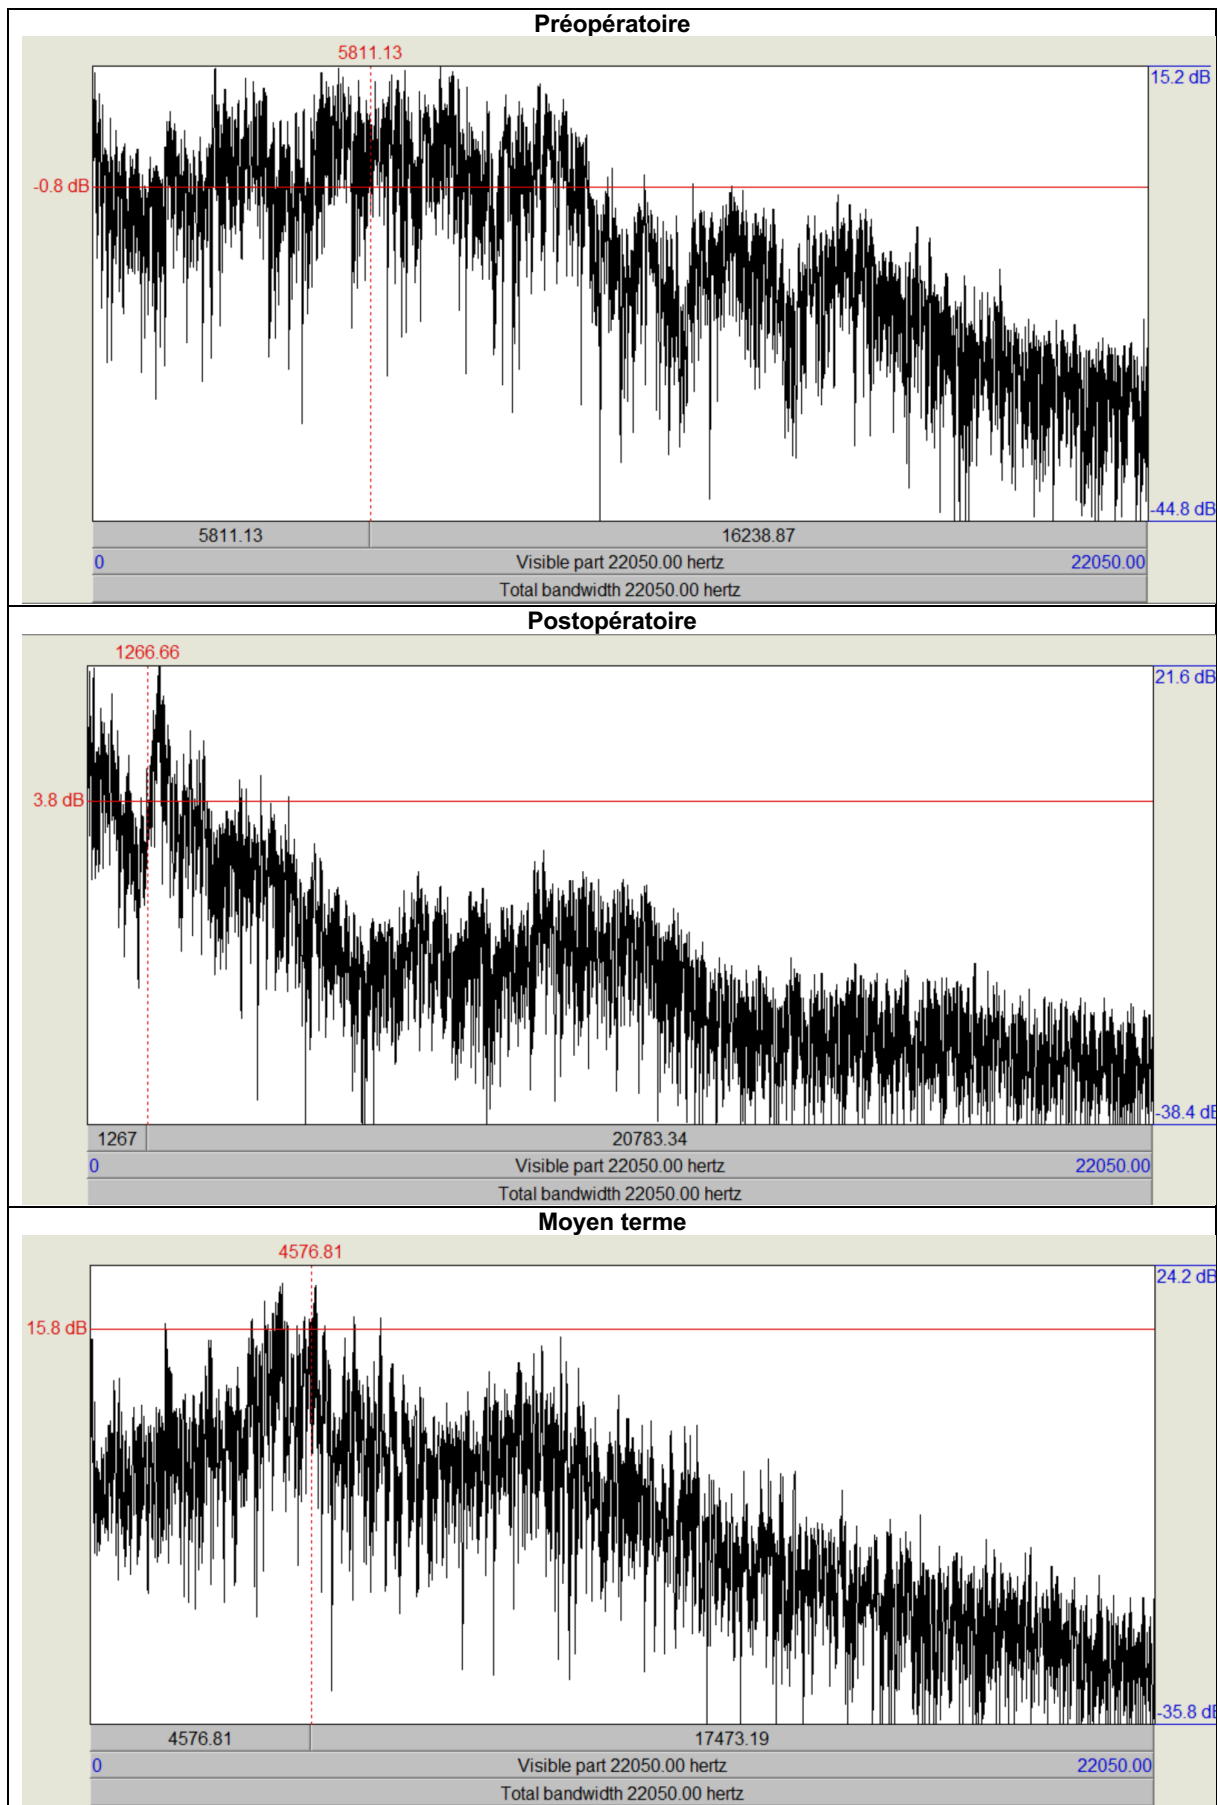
Préopératoire

5811.13

15.2 dB

-0.8 dB

-44.8 dB

5811.13 | 16238.87

0 Visible part 22050.00 hertz 22050.00

Total bandwidth 22050.00 hertz

Postopératoire

1266.66

21.6 dB

3.8 dB

-38.4 dB

1267 | 20783.34

0 Visible part 22050.00 hertz 22050.00

Total bandwidth 22050.00 hertz

Moyen terme

4576.81

24.2 dB

15.8 dB

-35.8 dB

4576.81 | 17473.19

0 Visible part 22050.00 hertz 22050.00

Total bandwidth 22050.00 hertz